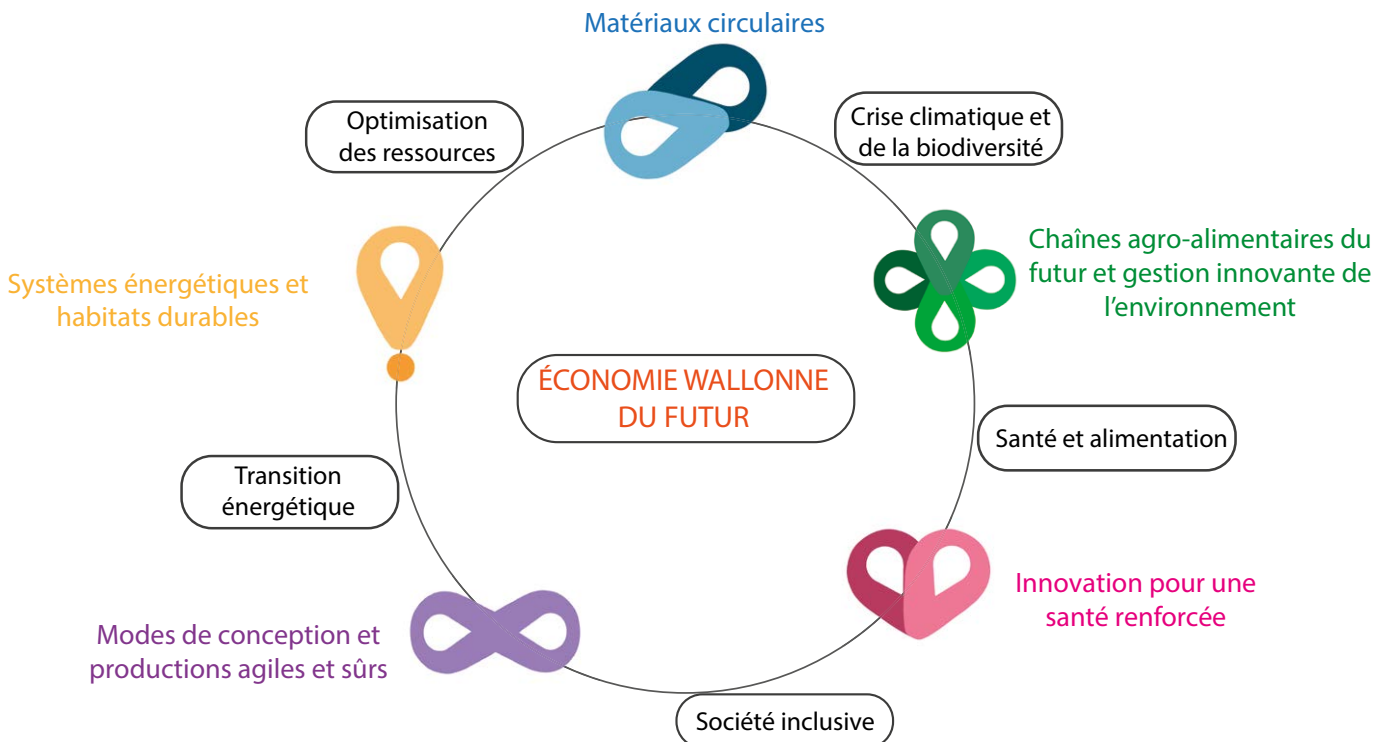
Matériaux circulaires

Optimisation des ressources

Crise climatique et de la biodiversité

Chaînes agro-alimentaires du futur et gestion innovante de l'environnement

Systèmes énergétiques et habitats durables

ÉCONOMIE WALLONNE DU FUTUR

Santé et alimentation

Transition énergétique

Innovation pour une santé renforcée

Modes de conception et productions agiles et sûrs

Société inclusive